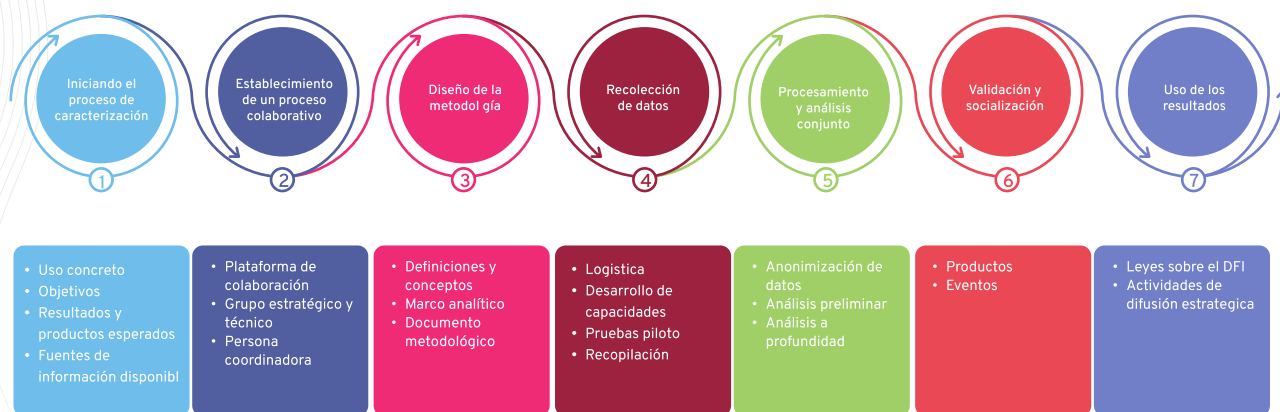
Iniciando el proceso de caracterización

1

Establecimiento de un proceso colaborativo

2

Diseño de la metodol gía

3

Recolección de datos

4

Procesamiento y análisis conjunto

5

Validación y socialización

6

Uso de los resultados

7

• Uso concreto
• Objetivos
• Resultados y productos esperados
• Fuentes de información disponibl

• Plataforma de colaboración
• Grupo estratégico y técnico
• Persona coordinadora

• Definiciones y conceptos
• Marco analítico
• Documento metodológico

• Logistica
• Desarrollo de capacidades
• Pruebas piloto
• Recopilación

• Anonimización de datos
• Análisis preliminar
• Análisis a profundidad

• Productos
• Eventos

• Leyes sobre el DFI
• Actividades de difusión estrategica